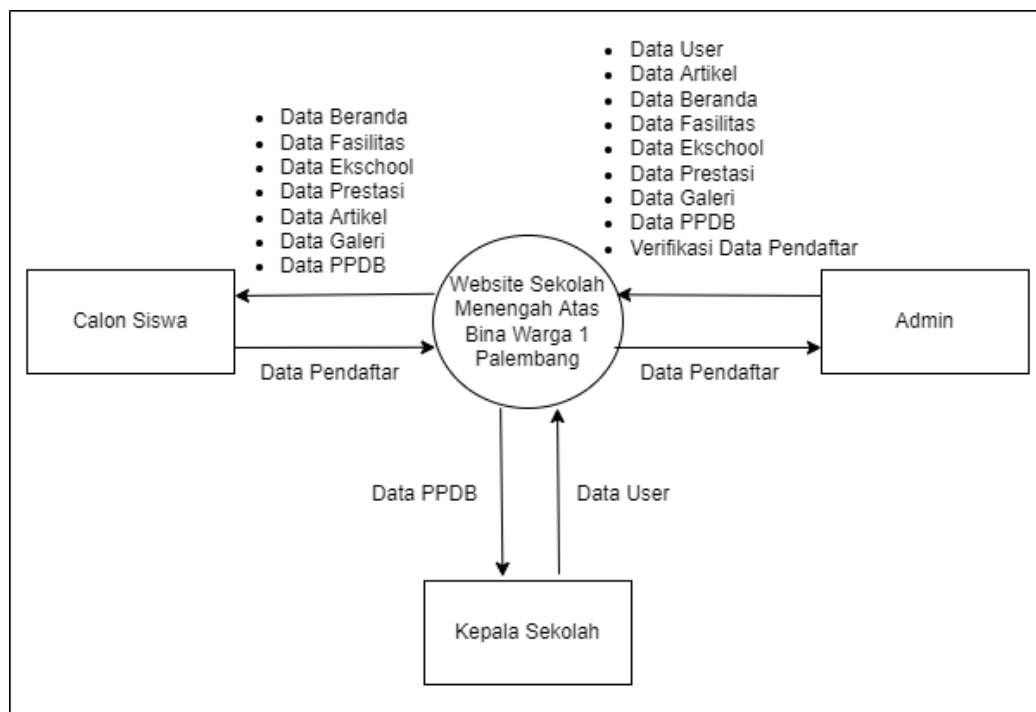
- Data Beranda
- Data Fasilitas
- Data Ekschool
- Data Prestasi
- Data Artikel
- Data Galeri
- Data PPDB

- Data User
- Data Artikel
- Data Beranda
- Data Fasilitas
- Data Ekschool
- Data Prestasi
- Data Galeri
- Data PPDB
- Verifikasi Data Pendaftar

Calon Siswa

Website Sekolah Menengah Atas Bina Warga 1 Palembang

Admin

Data Pendaftar

Data Pendaftar

Data PPDB

Data User

Kepala Sekolah